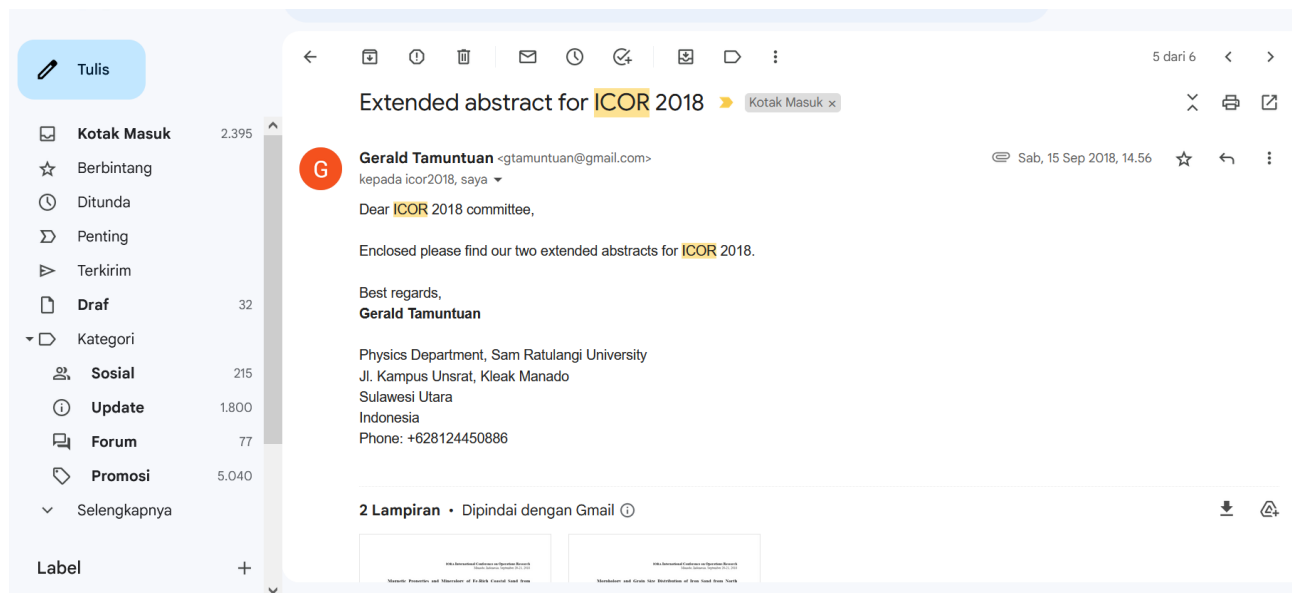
Tulis

Kotak Masuk 2.395
Berbintang
Ditunda
Penting
Terkirim
Draf 32
Kategori
Sosial 215
Update 1.800
Forum 77
Promosi 5.040
Selengkapnya

Label +

5 dari 6

Extended abstract for ICOR 2018 Kotak Masuk ×

Gerald Tamuntuan <gtamuntuan@gmail.com>
kepada icor2018, saya
Sab, 15 Sep 2018, 14.56

Dear ICOR 2018 committee,

Enclosed please find our two extended abstracts for ICOR 2018.

Best regards,
Gerald Tamuntuan

Physics Department, Sam Ratulangi University
Jl. Kampus Unsrat, Kleak Manado
Sulawesi Utara
Indonesia
Phone: +628124450886

2 Lampiran • Dipindai dengan Gmail

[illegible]
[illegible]